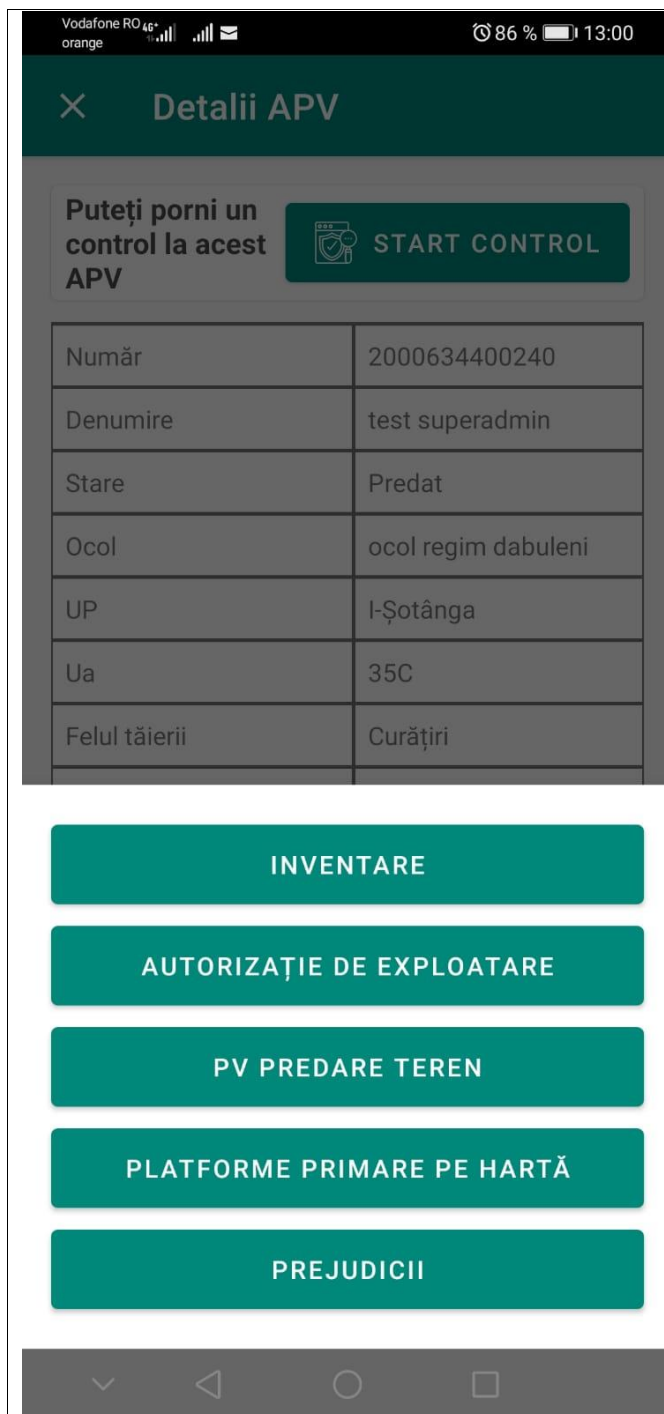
Vodafone RO 4G+ orange

86 % 13:00

× Detalii APV

Puteți porni un control la acest APV

START CONTROL

| | |
|---|---|
| Număr | 2000634400240 |
| Denumire | test superadmin |
| Stare | Predat |
| Ocol | ocol regim dabuleni |
| UP | I-Șotânga |
| Ua | 35C |
| Felul tăierii | Curățiri |

INVENTARE

AUTORIZAȚIE DE EXPLOATARE

PV PREDARE TEREN

PLATFORME PRIMARE PE HARTĂ

PREJUDICII